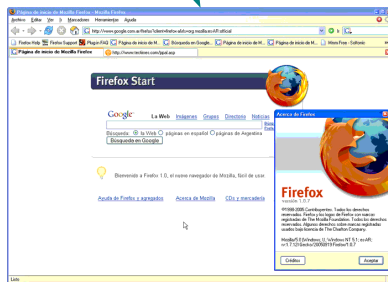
Página de inicio de Mozilla Firefox - Mozilla Firefox

Archivo Editar Ver Ir Marcadores Herramientas Ayuda

http://www.google.com.ar/firefox?client=firefox-a&rls=org.mozilla:es-AR:official

Firefox Help Firefox Support Plugin FAQ Página de inicio de M... Búsqueda en Google... Página de inicio de M... Página de inicio de M... Waves Free - Softonic

Página de inicio de Mozilla Firefox http://www.terdirect.com/lgpal.asp

Firefox Start

Google La Web Imágenes Grupos Directorio Noticias

Búsqueda: la Web páginas en español Páginas de Argentina

Búsqueda en Google

Bienvenido a Firefox 1.0, el nuevo navegador de Mozilla, fácil de usar.

Ayuda de Firefox y agregados Acerca de Mozilla CDs y mercadería

Acerca de Firefox

Firefox
Versión 1.0

©1998-2005 Contribuyentes. Todos los derechos reservados. Firefox y los logos de Firefox son marcas registradas de The Mozilla Foundation. Todos los derechos reservados. Algunos derechos sobre marcas registradas usados bajo licencia de The Charlton Company.

Mozilla/5.0 (Windows; U; Windows NT 5.1; es-AR; rv:1.7.5) Gecko/20041108 Firefox/1.0

Créditos Aceptar

Listo